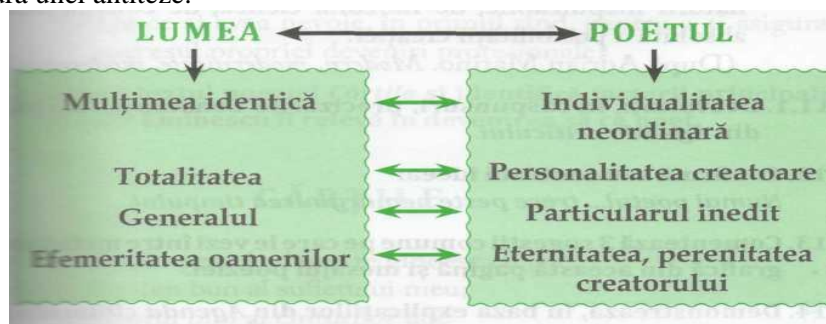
ura unei antiteze.

LUMEA

POETUL

Mulțimea identică

Individualitatea neordinară

Totalitatea

Personalitatea creatoare

Generalul

Particularul inedit

Efemeritatea oamenilor

Eternitatea, perenitatea creatorului